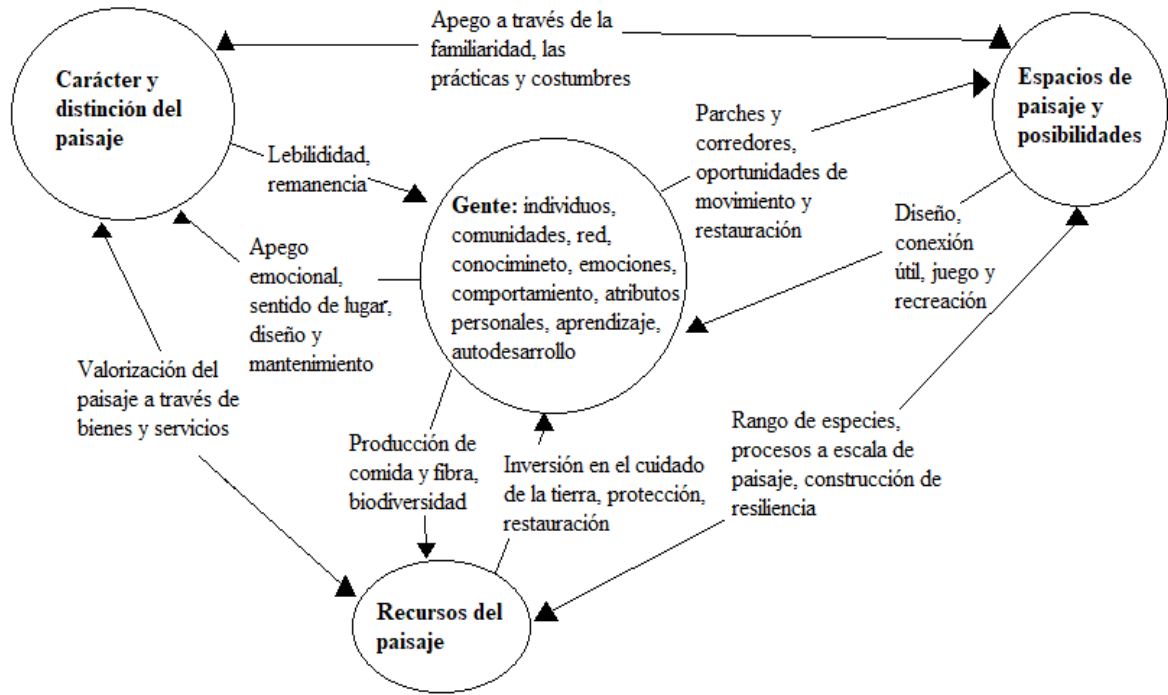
Apego a través de la familiaridad, las prácticas y costumbres

Carácter y distinción del paisaje

Espacios de paisaje y posibilidades

Parches y corredores, oportunidades de movimiento y restauración

Lebilidad, remanencia

Gente: individuos, comunidades, red, conocimineto, emociones, comportamiento, atributos personales, aprendizaje, autodesarrollo

Diseño, conexión útil, juego y recreación

Apego emocional, sentido de lugar, diseño y mantenimiento

Valorización del paisaje a través de bienes y servicios

Producción de comida y fibra, biodiversidad

Inversión en el cuidado de la tierra, protección, restauración

Rango de especies, procesos a escala de paisaje, construcción de resiliencia

Recursos del paisaje